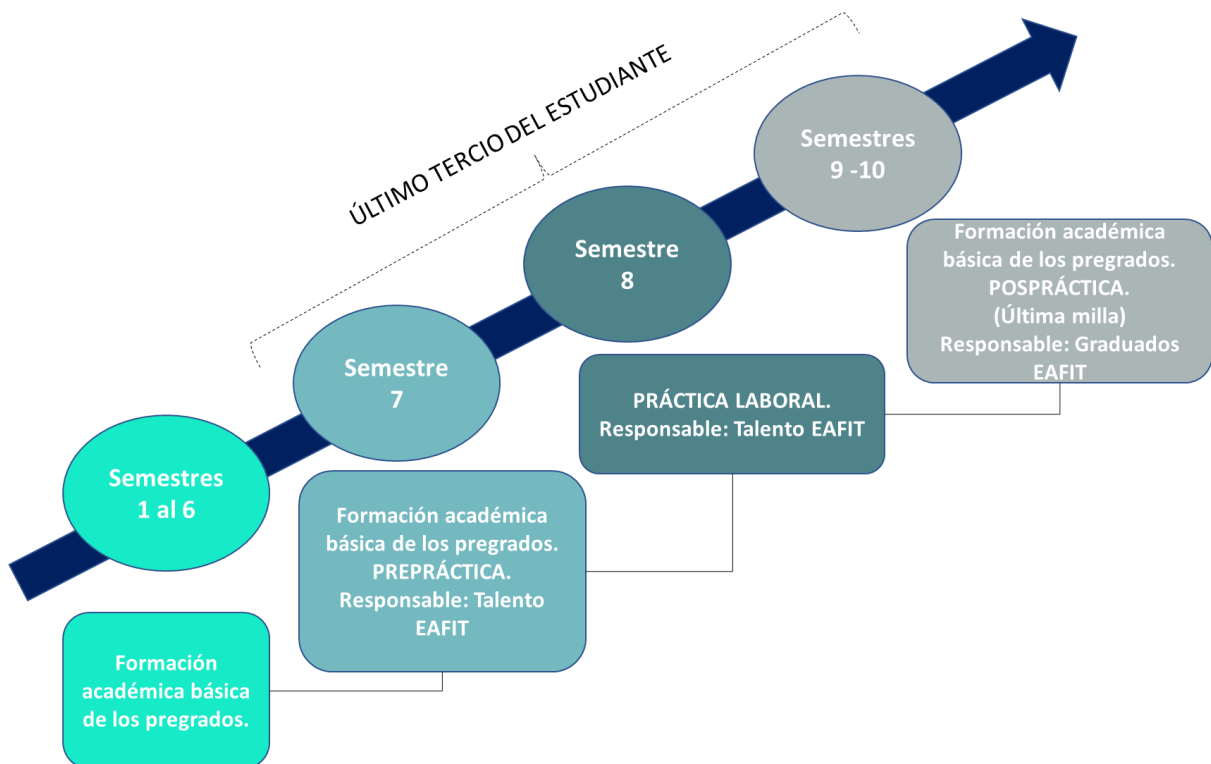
ÚLTIMO TERCIO DEL ESTUDIANTE

Semestres
1 al 6

Formación académica básica de los pregrados.

Semestre
7

Formación académica básica de los pregrados.
PREPRÁCTICA.
Responsable: Talento EAFIT

Semestre
8

PRÁCTICA LABORAL.
Responsable: Talento EAFIT

Semestres
9 -10

Formación académica básica de los pregrados.
POSPRÁCTICA.
(Última milla)
Responsable: Graduados EAFIT